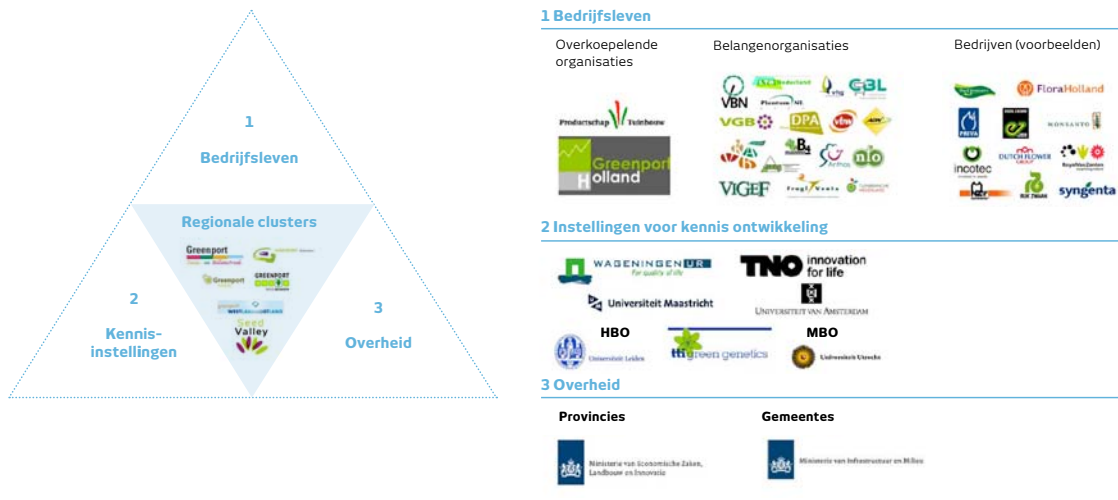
1

Bedrijfsleven

Regionale clusters

Greenport

Greenport

GREENPORT

Seed Valley

2

Kennisinstellingen

3

Overheid

1 Bedrijfsleven

Overkoepelende organisaties

Productschap Tuinbouw

Greenport Holland

Belangenorganisaties

VBN

LTO Nederland

Plantum NL

CBL

VGB

DPA

vbw

VIGEF

Fruitveila

nio

Bedrijven (voorbeelden)

FloraHolland

PRIVA

MONSANTO

incotec

DUTCH FLOWER GROUP

RIJK ZWAAN

syngenta

2 Instellingen voor kennis ontwikkeling

WAGENINGEN UR For quality of life

TNO innovation for life

Universiteit Maastricht

Universiteit van Amsterdam

HBO

MBO

Universiteit Leiden

ttigreen genetics

Universiteit Utrecht

3 Overheid

Provincies

Gemeentes

Ministerie van Economische Zaken, Landbouw en Innovatie

Ministerie van Infrastructuur en Milieu